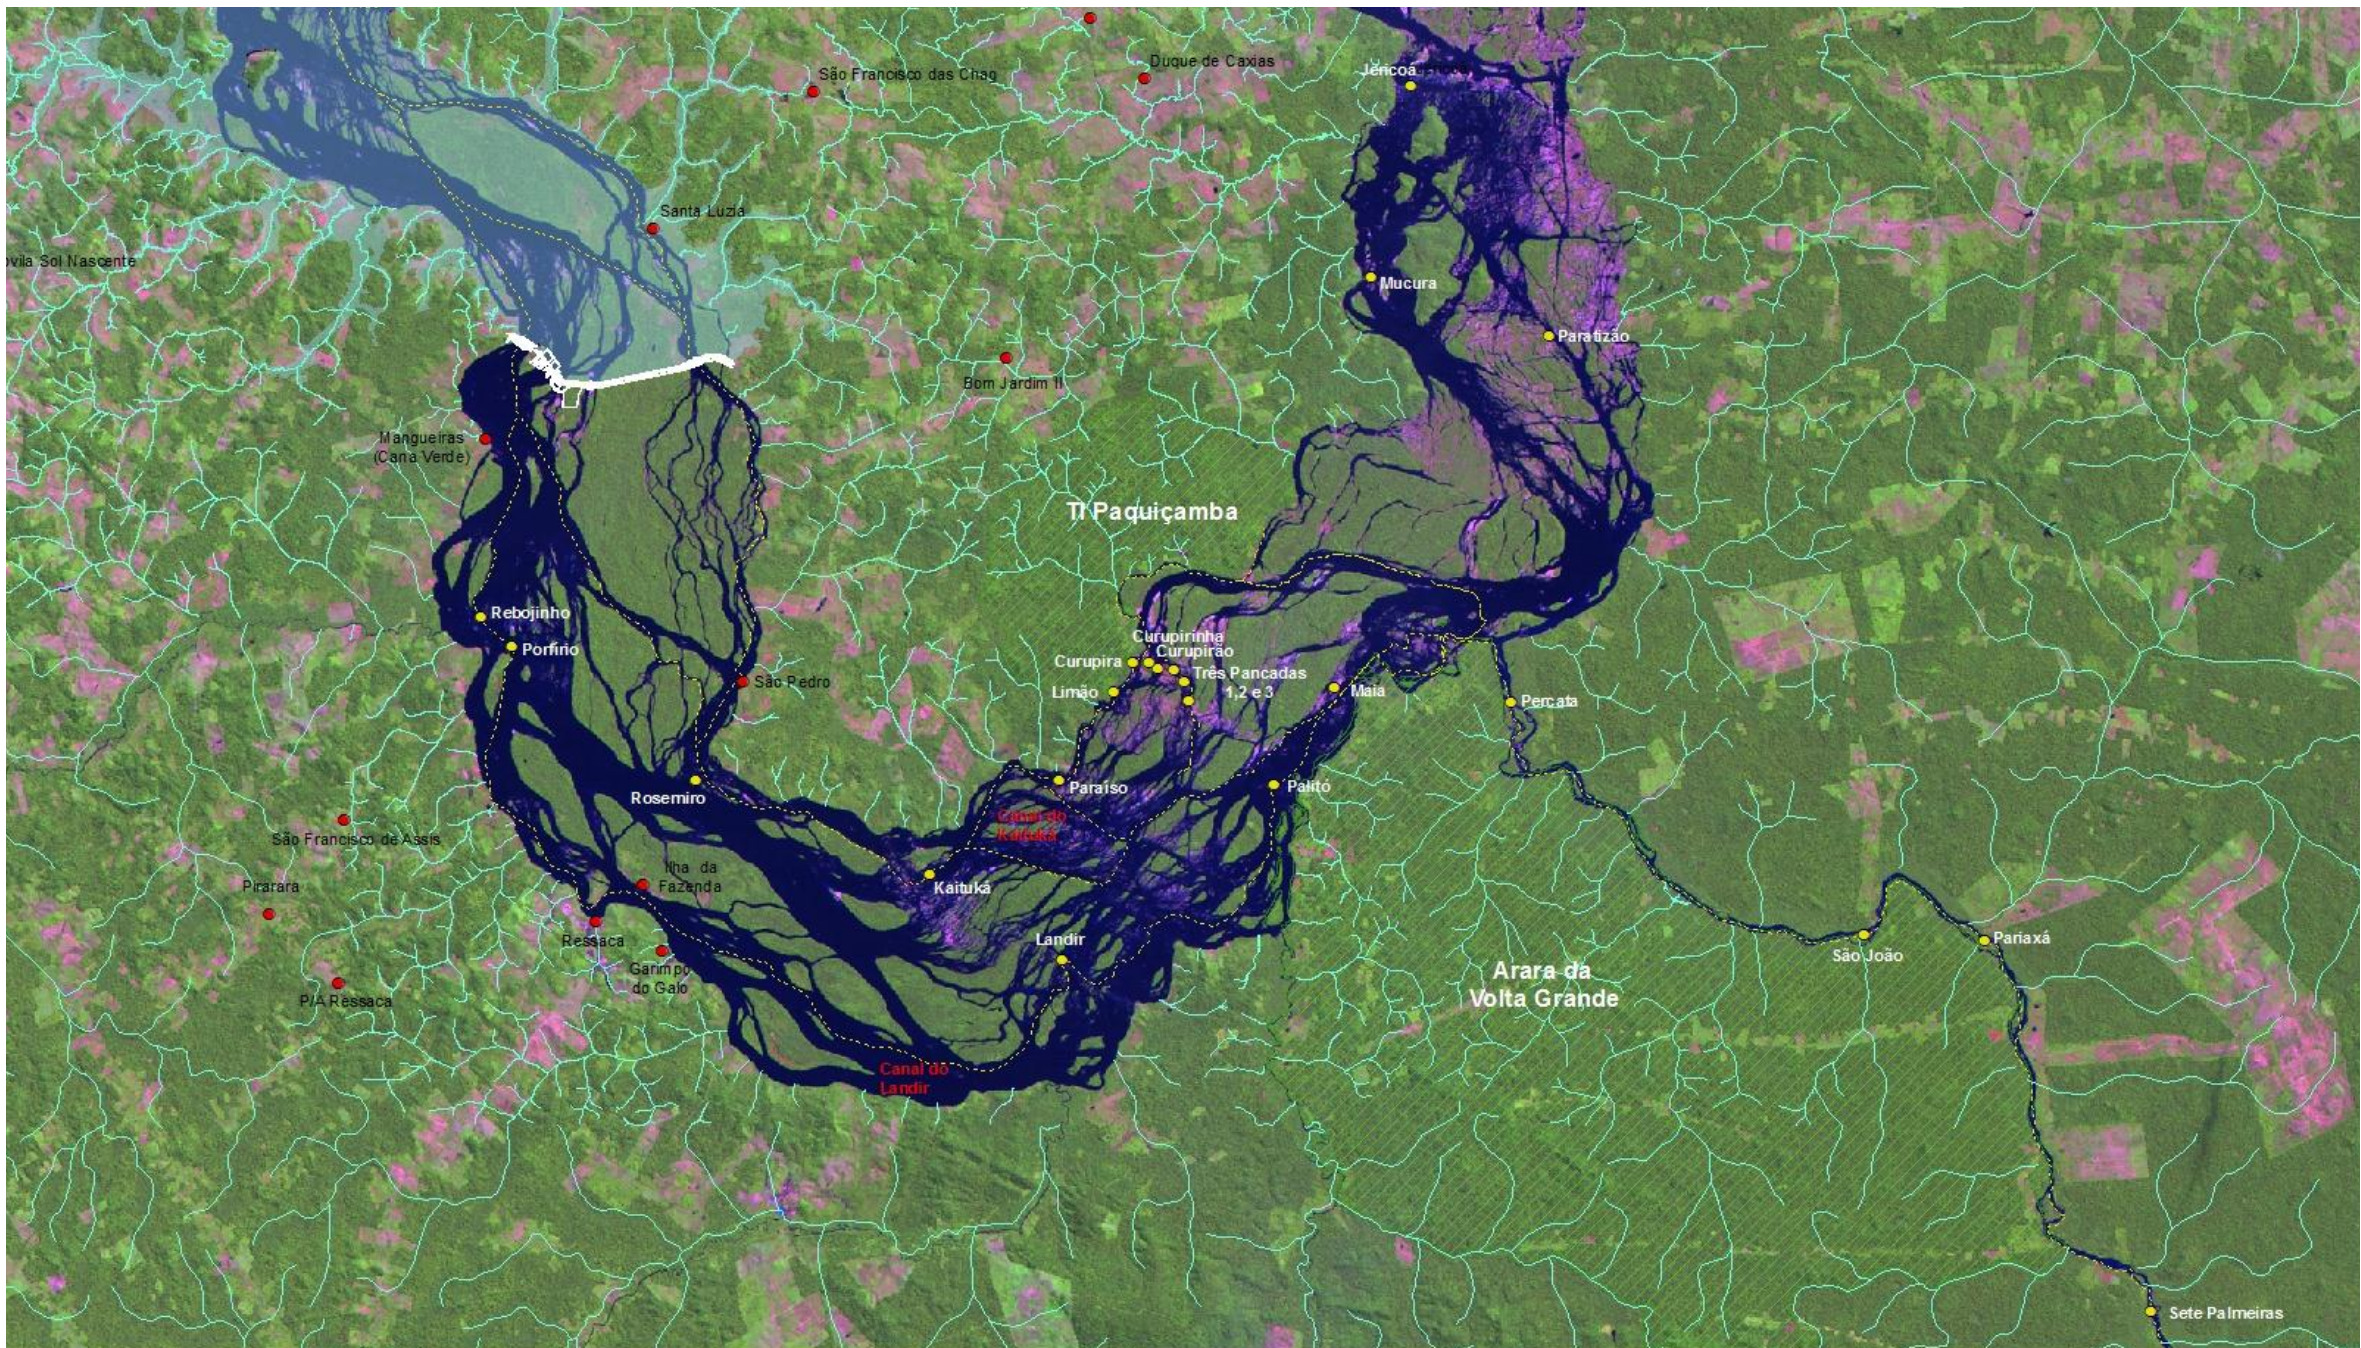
São Francisco das Chag
Duque de Caxias
Jericoa
Santa Luzia
ovia Sol Nascente
Mucura
Paratizão
Bom Jardim II
Mangueiras (Cana Verde)
TI Paquiçamba
Rebojinho
Porfirio
Curupirinha
Curupira
Curupirão
Três Pancadas 1,2 e 3
Limão
São Pedro
Maia
Percata
Paraiso
Palitó
Rosemiro
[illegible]
São Francisco de Assis
Kaituká
Ilha da Fazenda
Pirarara
Ressaca
Garimpo do Galo
Landir
São João
Pariaxá
PA Ressaca
Arara da Volta Grande
Canal do Landir
Sete Palmeiras